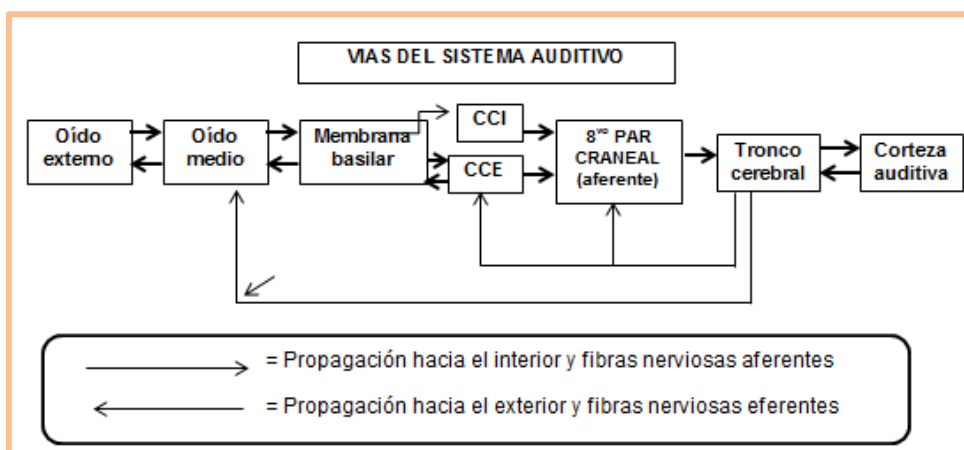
VIAS DEL SISTEMA AUDITIVO

Oído externo

Oído medio

Membrana basilar

CCI

CCE

$8^{vo}$ PAR CRANEAL (aferente)

Tronco cerebral

Corteza auditiva

= Propagación hacia el interior y fibras nerviosas aferentes

= Propagación hacia el exterior y fibras nerviosas eferentes